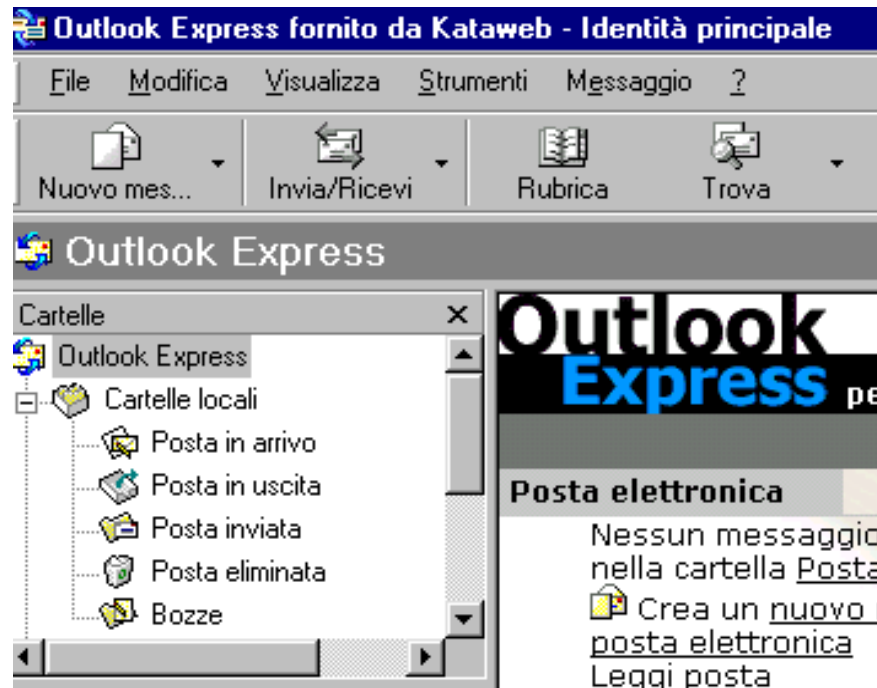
Outlook Express fornito da Kataweb - Identità principale

File Modifica Visualizza Strumenti Messaggio ?

Nuovo mes... Invia/Ricevi Rubrica Trova

Outlook Express

Cartelle ×

Outlook Express
Cartelle locali
Posta in arrivo
Posta in uscita
Posta inviata
Posta eliminata
Bozze

Outlook Express pe

Posta elettronica

Nessun messaggio
nella cartella Posta
Crea un nuovo
posta elettronica
Leggi posta